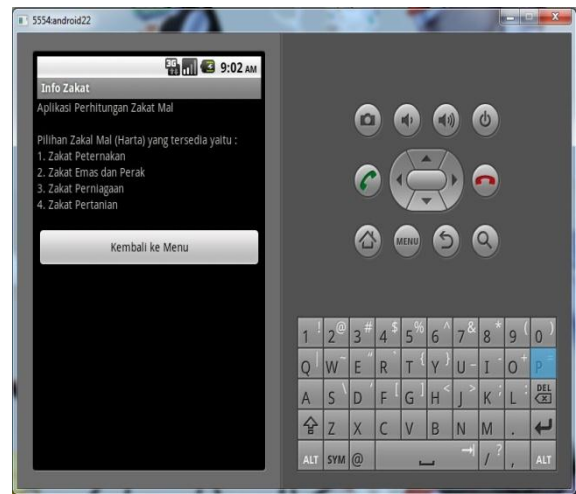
5554:android22

3G 9:02 AM

Info Zakat

Aplikasi Perhitungan Zakat Mal

Pilihan Zakal Mal (Harta) yang tersedia yaitu :
1. Zakat Peternakan
2. Zakat Emas dan Perak
3. Zakat Perniagaan
4. Zakat Pertanian

Kembali ke Menu

MENU

1 ! 2 @ 3 # 4 $ 5 % 6 ^ 7 & 8 * 9 ( 0 )
Q W ~ E " R ` T { Y } U - I O + P =
A S \ D F [ G ] H < J > K ; L '
DEL
Z X C V B N M .
ALT SYM @ / ? , ALT